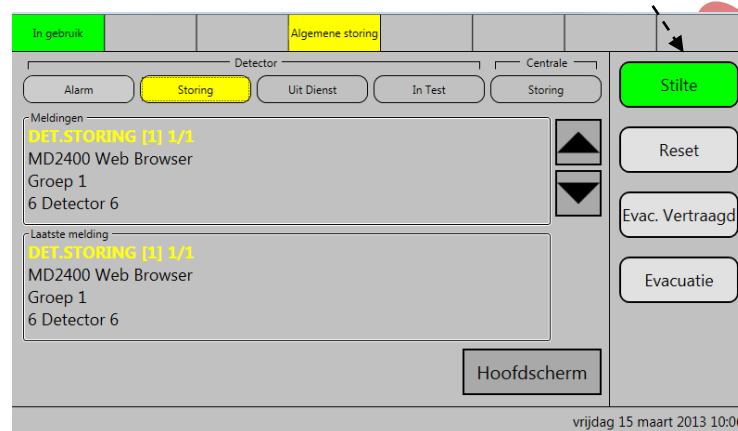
In gebruik

Algemene storing

Detector

Centrale

Alarm

Storing

Uit Dienst

In Test

Storing

Stilte

Meldingen

DET.STORING [1] 1/1
MD2400 Web Browser
Groep 1
6 Detector 6

Reset

Evac. Vertraagd

Laatste melding

DET.STORING [1] 1/1
MD2400 Web Browser
Groep 1
6 Detector 6

Evacuatie

Hoofdscherm

vrijdag 15 maart 2013 10:0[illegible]